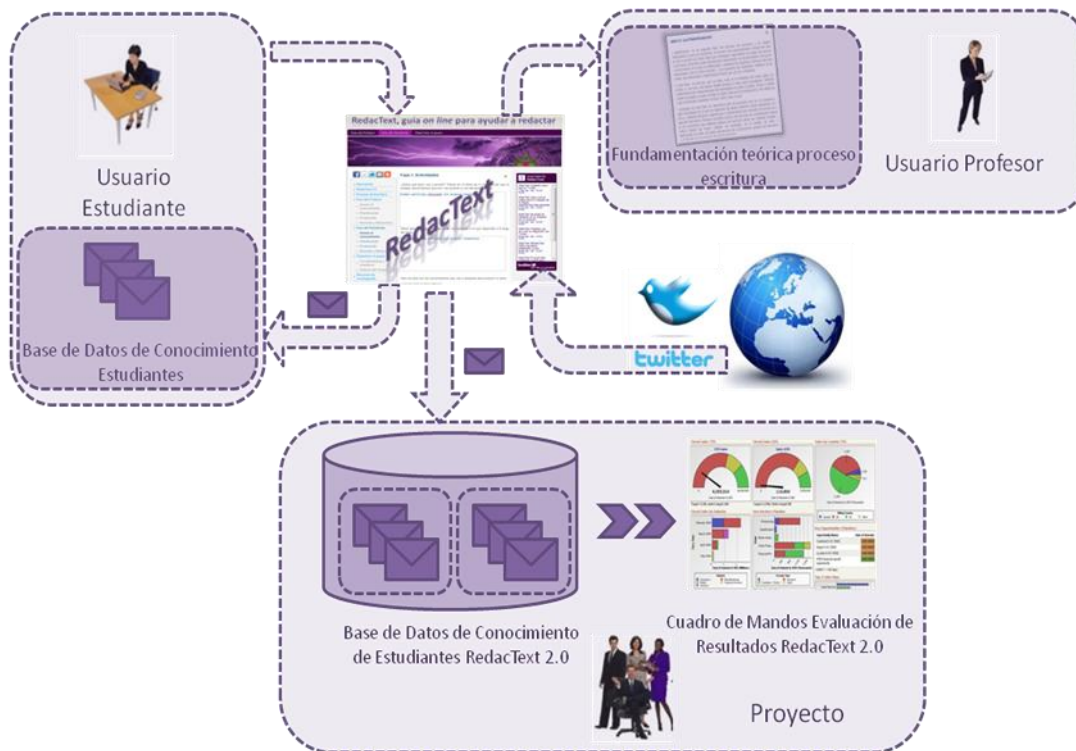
Usuario Estudiante

Base de Datos de Conocimiento Estudiantes

RedacText, guía on line para ayudar a redactar

RedacText

Fundamentación teórica proceso escritura

Usuario Profesor

twitter

Base de Datos de Conocimiento de Estudiantes RedacText 2.0

Cuadro de Mandos Evaluación de Resultados RedacText 2.0

Proyecto